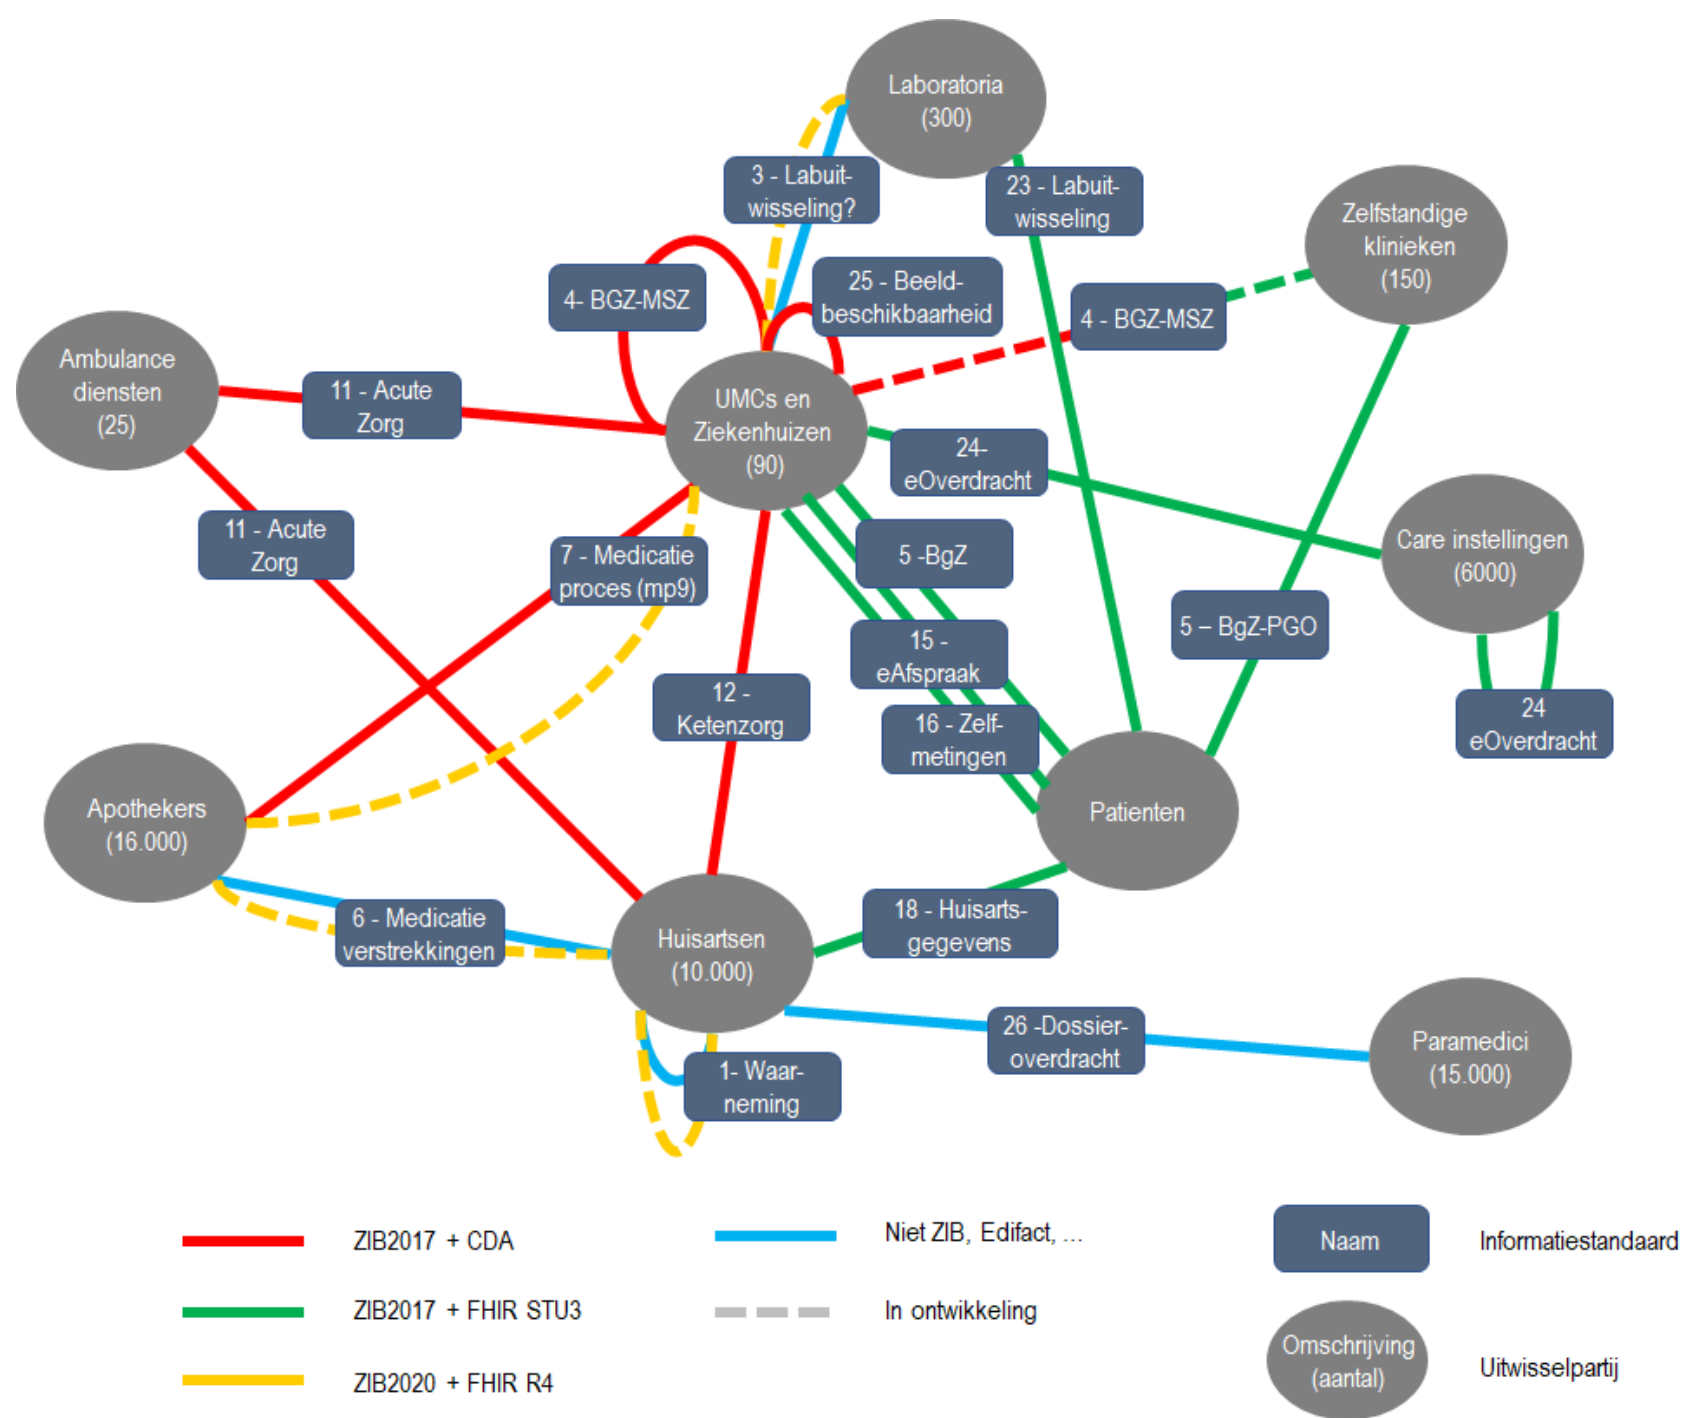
Laboratoria (300)

3 - Labuitwisseling?

23 - Labuitwisseling

Zelfstandige klinieken (150)

4- BGZ-MSZ

25 - Beeldbeschikbaarheid

4 - BGZ-MSZ

Ambulance diensten (25)

11 - Acute Zorg

UMCs en Ziekenhuizen (90)

24- eOverdracht

11 - Acute Zorg

7 - Medicatie proces (mp9)

5 -BgZ

Care instellingen (6000)

15 - eAfspraak

5 – BgZ-PGO

12 - Ketenzorg

16 - Zelfmetingen

24 eOverdracht

Apothekers (16.000)

Patienten

18 - Huisartsgegevens

6 - Medicatie verstrekkingen

Huisartsen (10.000)

26 -Dossieroverdracht

Paramedici (15.000)

1- Waarneming

ZIB2017 + CDA

Niet ZIB, Edifact, ...

Naam

Informatiestandaard

ZIB2017 + FHIR STU3

In ontwikkeling

Omschrijving (aantal)

Uitwisselpartij

ZIB2020 + FHIR R4